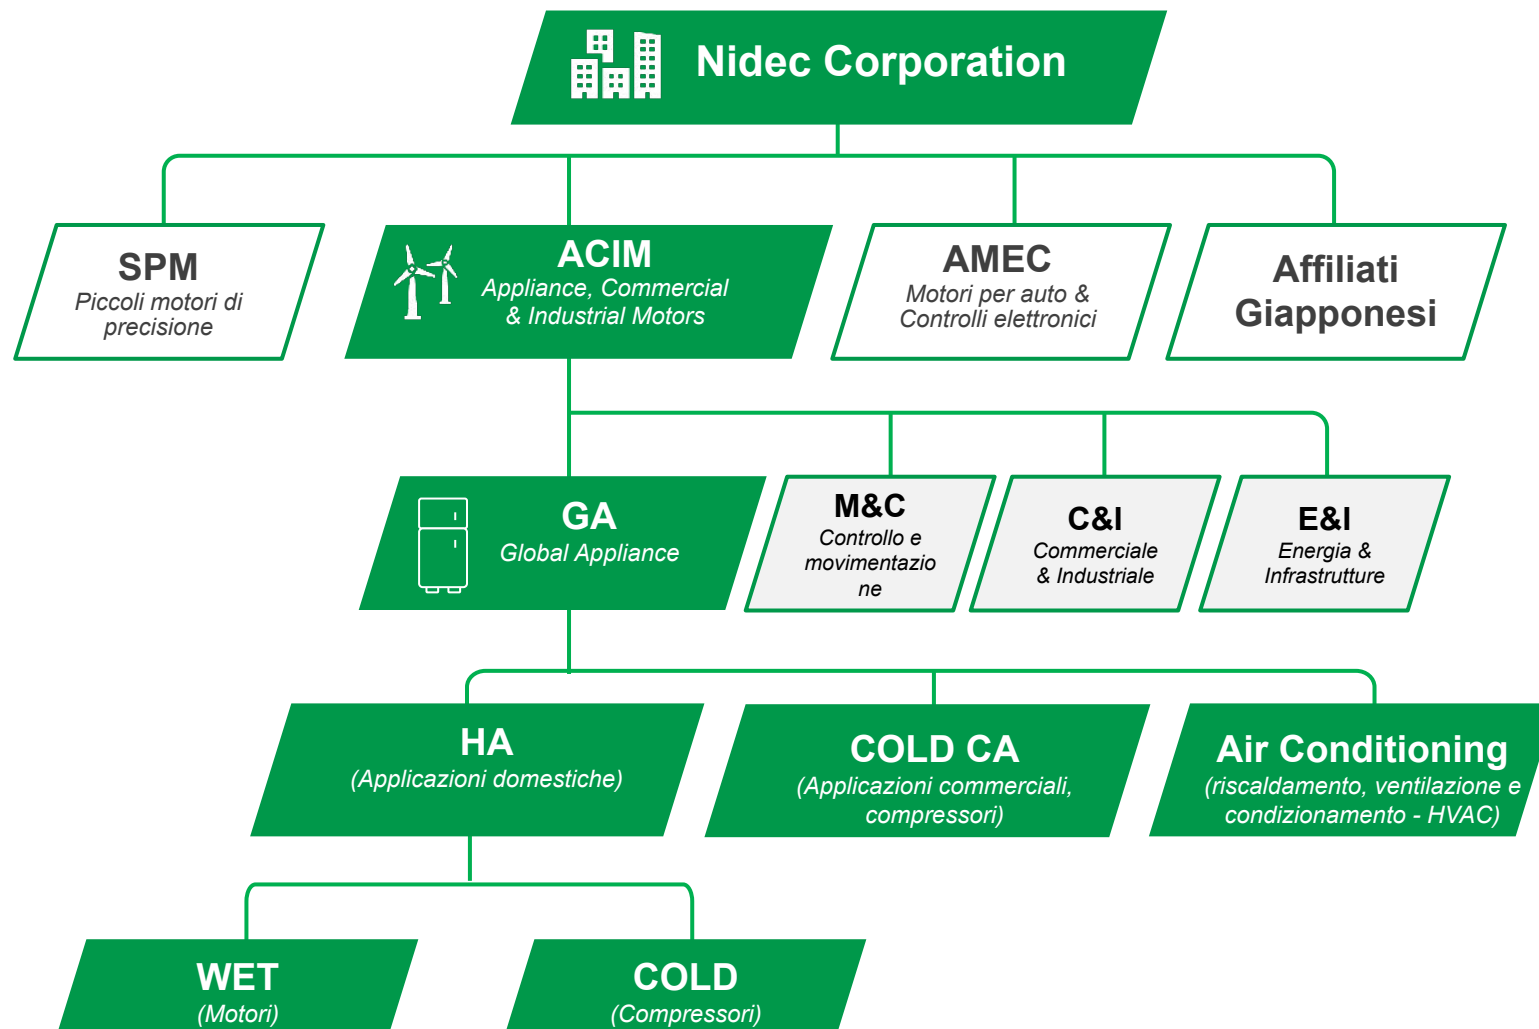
Nidec Corporation

SPM
Piccoli motori di precisione

ACIM
Appliance, Commercial & Industrial Motors

AMEC
Motori per auto & Controlli elettronici

Affiliati Giapponesi

GA
Global Appliance

M&C
Controllo e movimentazio ne

C&I
Commerciale & Industriale

E&I
Energia & Infrastrutture

HA
(Applicazioni domestiche)

COLD CA
(Applicazioni commerciali, compressori)

Air Conditioning
(riscaldamento, ventilazione e condizionamento - HVAC)

WET
(Motori)

COLD
(Compressori)